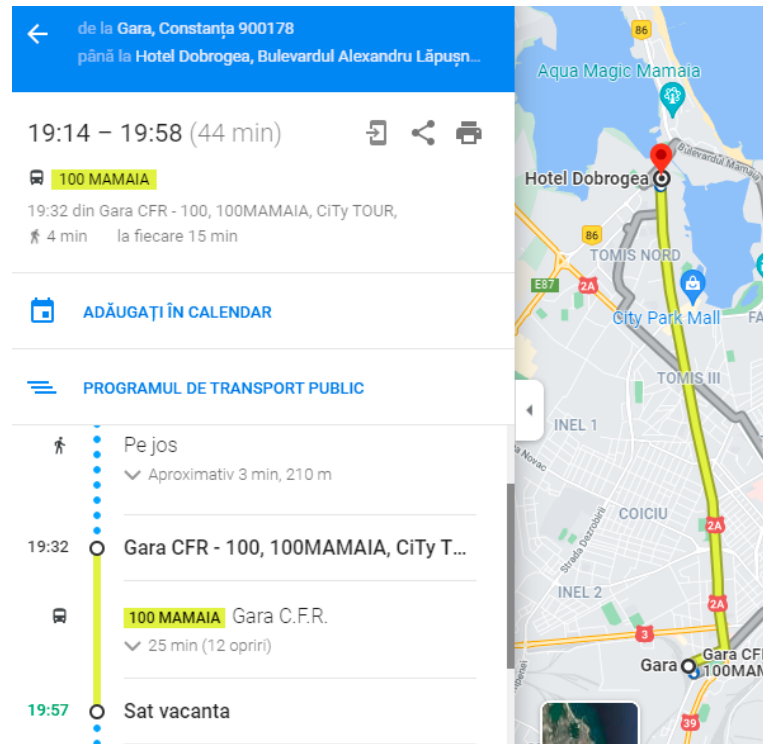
de la Gara, Constanța 900178
până la Hotel Dobrogea, Bulevardul Alexandru Lăpușn...

19:14 – 19:58 (44 min)

100 MAMAIA

19:32 din Gara CFR - 100, 100MAMAIA, CiTy TOUR,
4 min la fiecare 15 min

ADĂUGAȚI ÎN CALENDAR

PROGRAMUL DE TRANSPORT PUBLIC

Pe jos
Aproximativ 3 min, 210 m

19:32 Gara CFR - 100, 100MAMAIA, CiTy T...

100 MAMAIA Gara C.F.R.
25 min (12 opriri)

19:57 Sat vacanta

86
Aqua Magic Mamaia
Bulevardul Mamaia
Hotel Dobrogea
86
TOMIS NORD
E87
2A
City Park Mall
FA
TOMIS III
INEL 1
Strada Nov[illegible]
COICIU
Strada Dezrobirii
2A
INEL 2
2A
3
Gara
Gara CF
100MAM
39